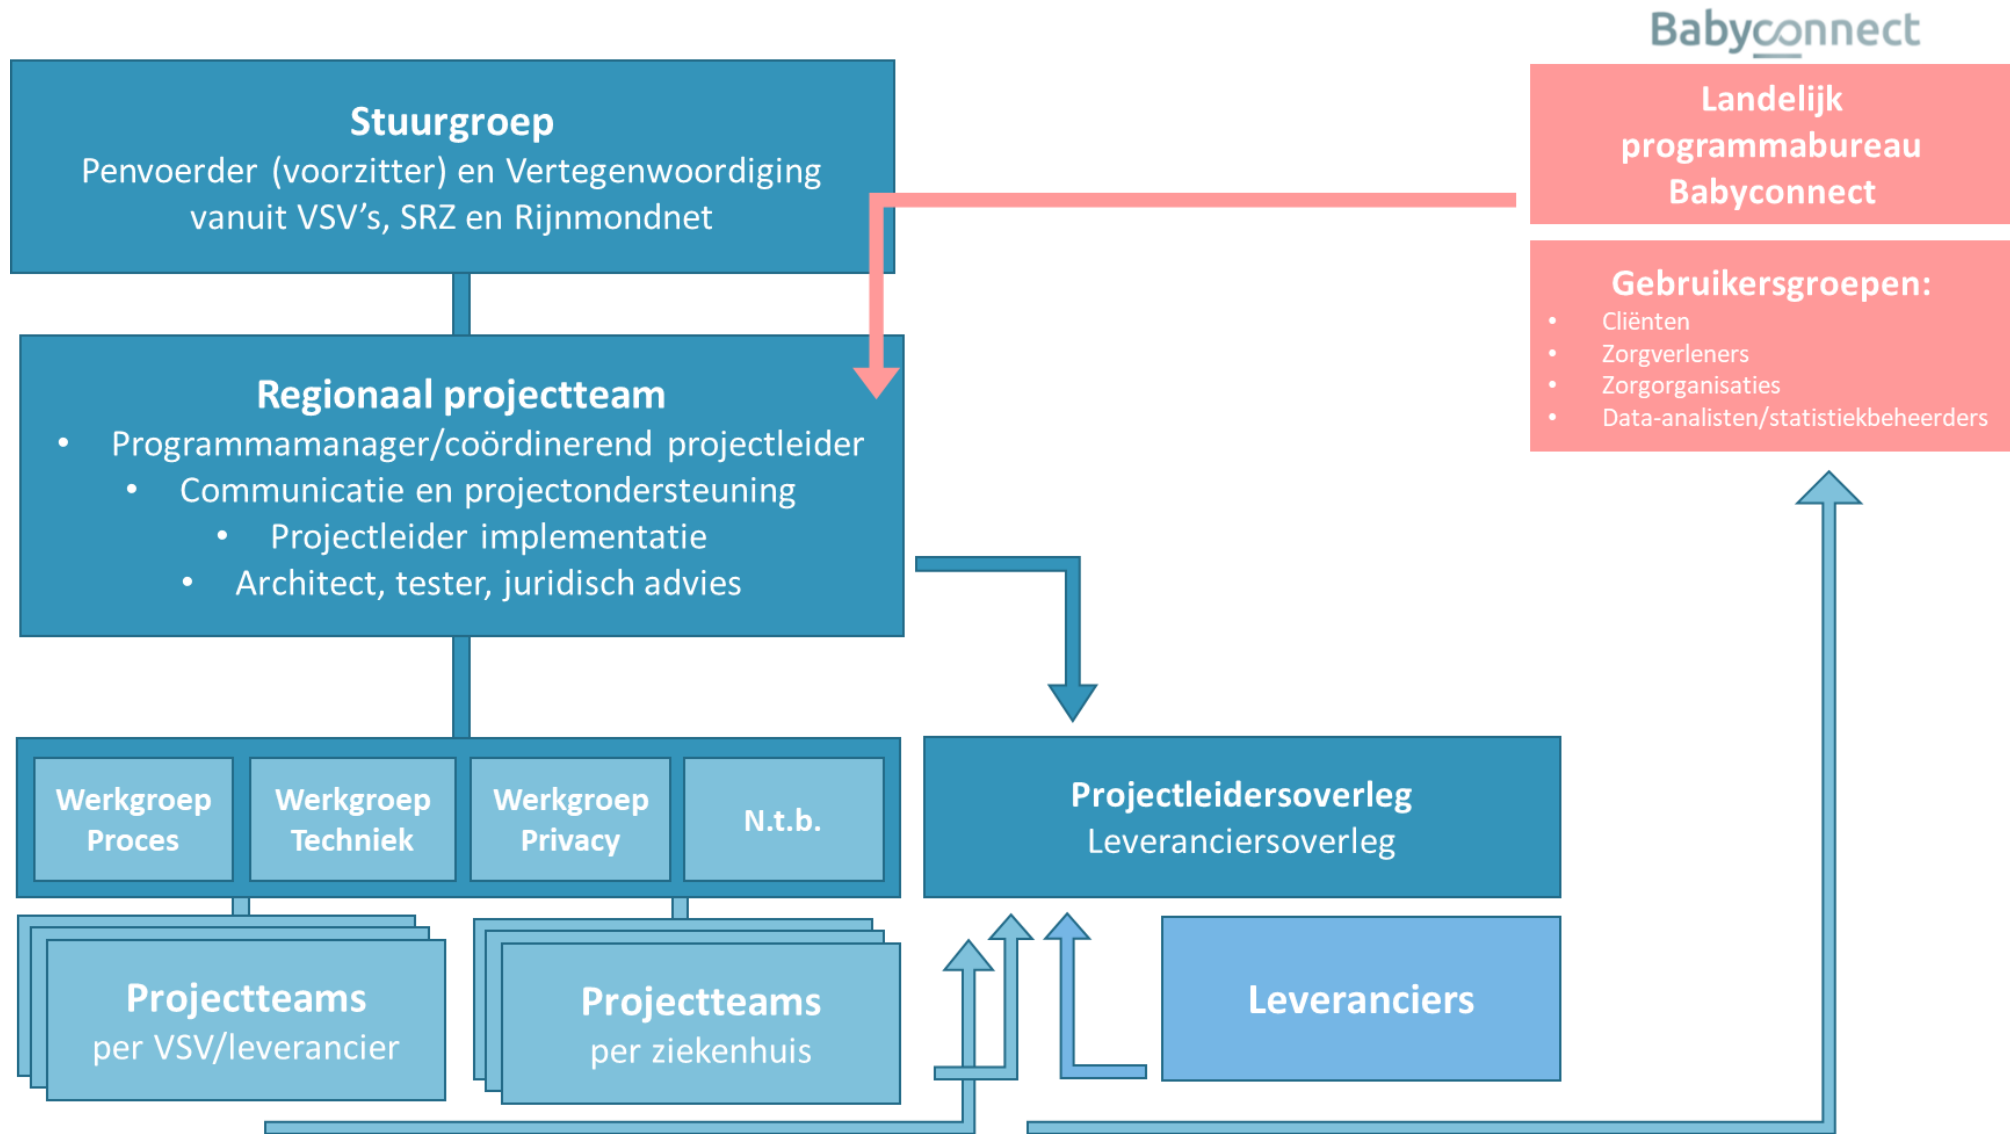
Babyconnect

Stuurgroep
Penvoerder (voorzitter) en Vertegenwoordiging vanuit VSV's, SRZ en Rijnmondnet

Landelijk programmabureau Babyconnect

Gebruikersgroepen:
• Cliënten
• Zorgverleners
• Zorgorganisaties
• Data-analisten/statistiekbeheerders

Regionaal projectteam
• Programmamanager/coördinerend projectleider
• Communicatie en projectondersteuning
• Projectleider implementatie
• Architect, tester, juridisch advies

Werkgroep Proces

Werkgroep Techniek

Werkgroep Privacy

N.t.b.

Projectleidersoverleg
Leveranciersoverleg

Projectteams
per VSV/leverancier

Projectteams
per ziekenhuis

Leveranciers